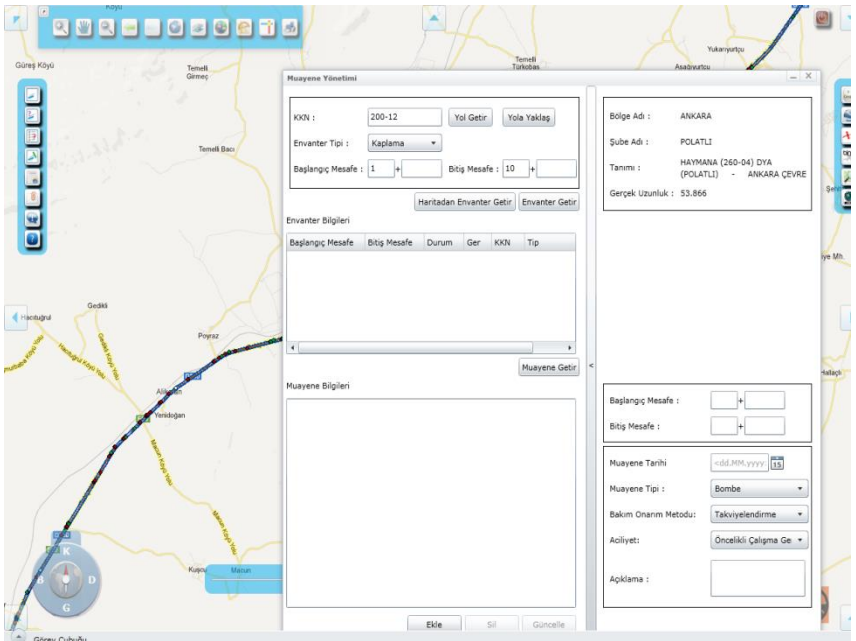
Güreş Köyü
Temelli Girmeç
Temelli Türkobası
Yukarıyurtçu
Asağıyurtçu
Temelli Bacı
Gedikli
Hacıtuğrul
Poyraz
Alibeyli
Yenidoğan
Mancun Köyü Yolu
Kuşçu
Mancun
K
B
D
G
Görev Çubuğu

Muayene Yönetimi

KKN : 200-12 Yol Getir Yola Yaklaş
Envanter Tipi : Kaplama
Başlangıç Mesafe : 1 + Bitiş Mesafe : 10 +
Haritadan Envanter Getir Envanter Getir
Envanter Bilgileri

| Başlangıç Mesafe | Bitiş Mesafe | Durum | Ger | KKN | Tip |
|---|---|---|---|---|---|

Muayene Getir
Muayene Bilgileri

Ekle Sil Güncelle

Bölge Adı : ANKARA
Şube Adı : POLATLI
Tanımı : HAYMANA (260-04) DYA (POLATLI) - ANKARA ÇEVRE
Gerçek Uzunluk : 53.866

Başlangıç Mesafe : +
Bitiş Mesafe : +

Muayene Tarihi <dd.MM.yyyy> 15
Muayene Tipi : Bombe
Bakım Onarım Metodu: Takviyelendirme
Aciliyet: Öncelikli Çalışma Ge
Açıklama :